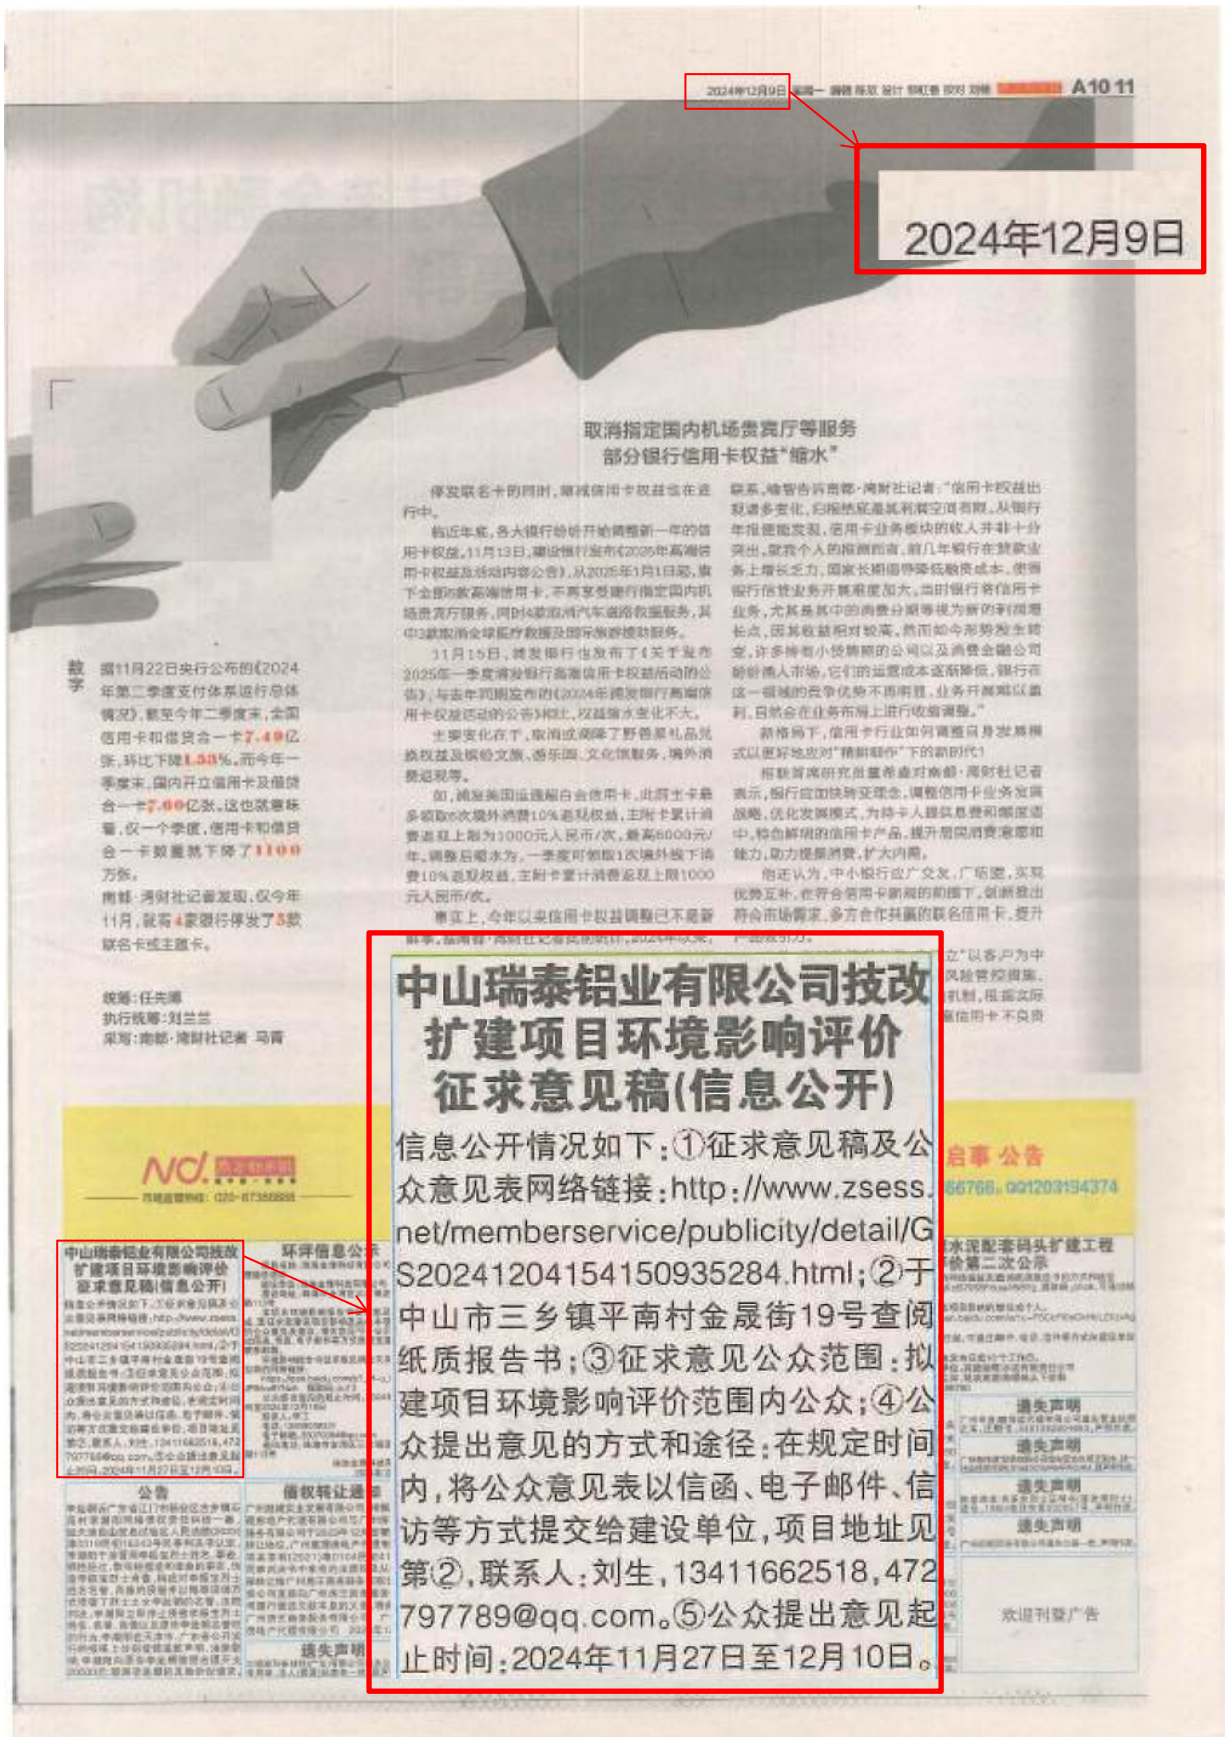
A10 11

2024年12月9日

取消指定国内机场贵宾厅等服务
部分银行信用卡权益"缩水"

中山瑞泰铝业有限公司技改扩建项目环境影响评价征求意见稿(信息公开)

信息公开情况如下:①征求意见稿及公众意见表网络链接:http://www.zsess.net/memberservice/publicity/detail/GS20241204154150935284.html;②于中山市三乡镇平南村金晟街19号查阅纸质报告书;③征求意见公众范围:拟建项目环境影响评价范围内公众;④公众提出意见的方式和途径:在规定时间内,将公众意见表以信函、电子邮件、信访等方式提交给建设单位,项目地址见第②,联系人:刘生,13411662518,472797789@qq.com。⑤公众提出意见起止时间:2024年11月27日至12月10日。

编辑:任先娜
执行统筹:刘兰兰
采写:南都·湾财社记者 马青

公告
债权转让通告
遗失声明
遗失声明
遗失声明
遗失声明
遗失声明
欢迎刊登广告